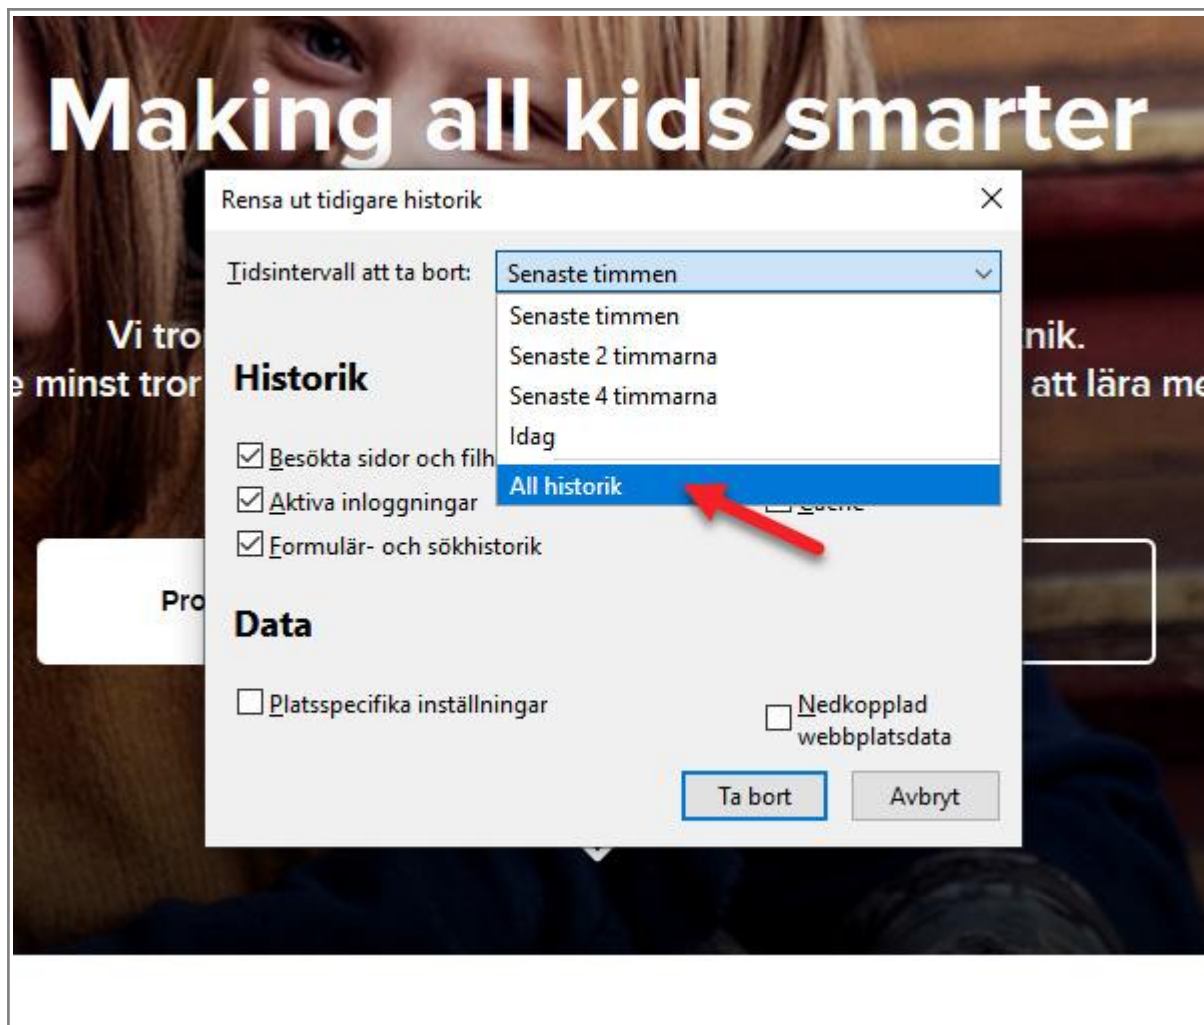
Making all kids smarter

Vi tro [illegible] nik.
e minst tror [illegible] att lära me

Pro

Rensa ut tidigare historik

×

Tidsintervall att ta bort: Senaste timmen

Senaste timmen
Senaste 2 timmarna
Senaste 4 timmarna
Idag
All historik

Historik

☑ Besökta sidor och filh
☑ Aktiva inloggningar
☑ Formulär- och sökhistorik

☐ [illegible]

Data

☐ Platsspecifika inställningar

☐ Nedkopplad webbplatsdata

Ta bort

Avbryt